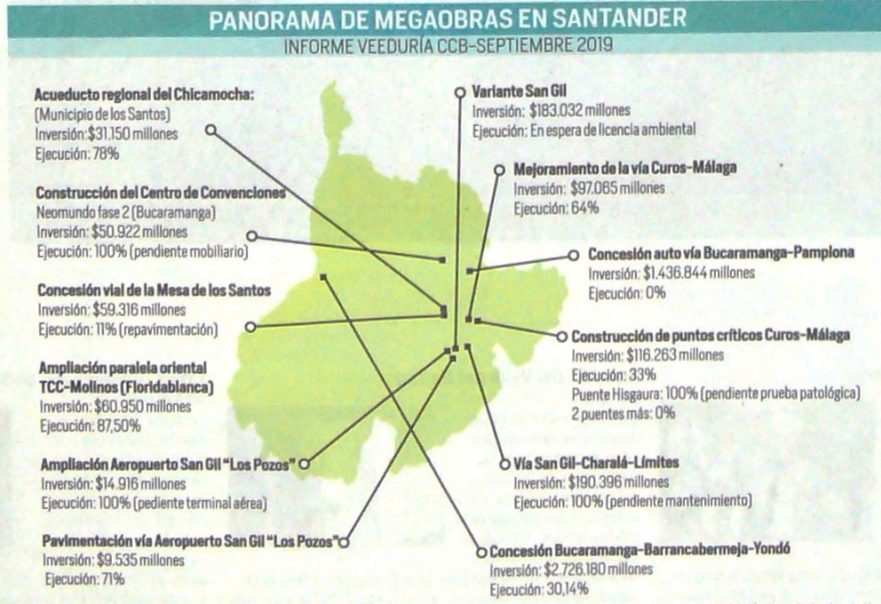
PANORAMA DE MEGAOBRAS EN SANTANDER
INFORME VEEDURÍA CCB-SEPTIEMBRE 2019

Acueducto regional del Chicamocha:
(Municipio de los Santos)
Inversión: $31.150 millones
Ejecución: 78%

Construcción del Centro de Convenciones
Neomundo fase 2 (Bucaramanga)
Inversión: $50.922 millones
Ejecución: 100% (pendiente mobiliario)

Concesión vial de la Mesa de los Santos
Inversión: $59.316 millones
Ejecución: 11% (repavimentación)

Ampliación paralela oriental
TCC-Molinos (Floridablanca)
Inversión: $60.950 millones
Ejecución: 87,50%

Ampliación Aeropuerto San Gil "Los Pozos"
Inversión: $14.916 millones
Ejecución: 100% (pediente terminal aérea)

Pavimentación vía Aeropuerto San Gil "Los Pozos"
Inversión: $9.535 millones
Ejecución: 71%

Variante San Gil
Inversión: $183.032 millones
Ejecución: En espera de licencia ambiental

Mejoramiento de la vía Curos-Málaga
Inversión: $97.065 millones
Ejecución: 64%

Concesión auto vía Bucaramanga-Pamplona
Inversión: $1.436.844 millones
Ejecución: 0%

Construcción de puntos críticos Curos-Málaga
Inversión: $116.263 millones
Ejecución: 33%
Puente Hisgaura: 100% (pendiente prueba patológica)
2 puentes más: 0%

Vía San Gil-Charalá-Límites
Inversión: $190.396 millones
Ejecución: 100% (pendiente mantenimiento)

Concesión Bucaramanga-Barrancabermeja-Yondó
Inversión: $2.726.180 millones
Ejecución: 30,14%